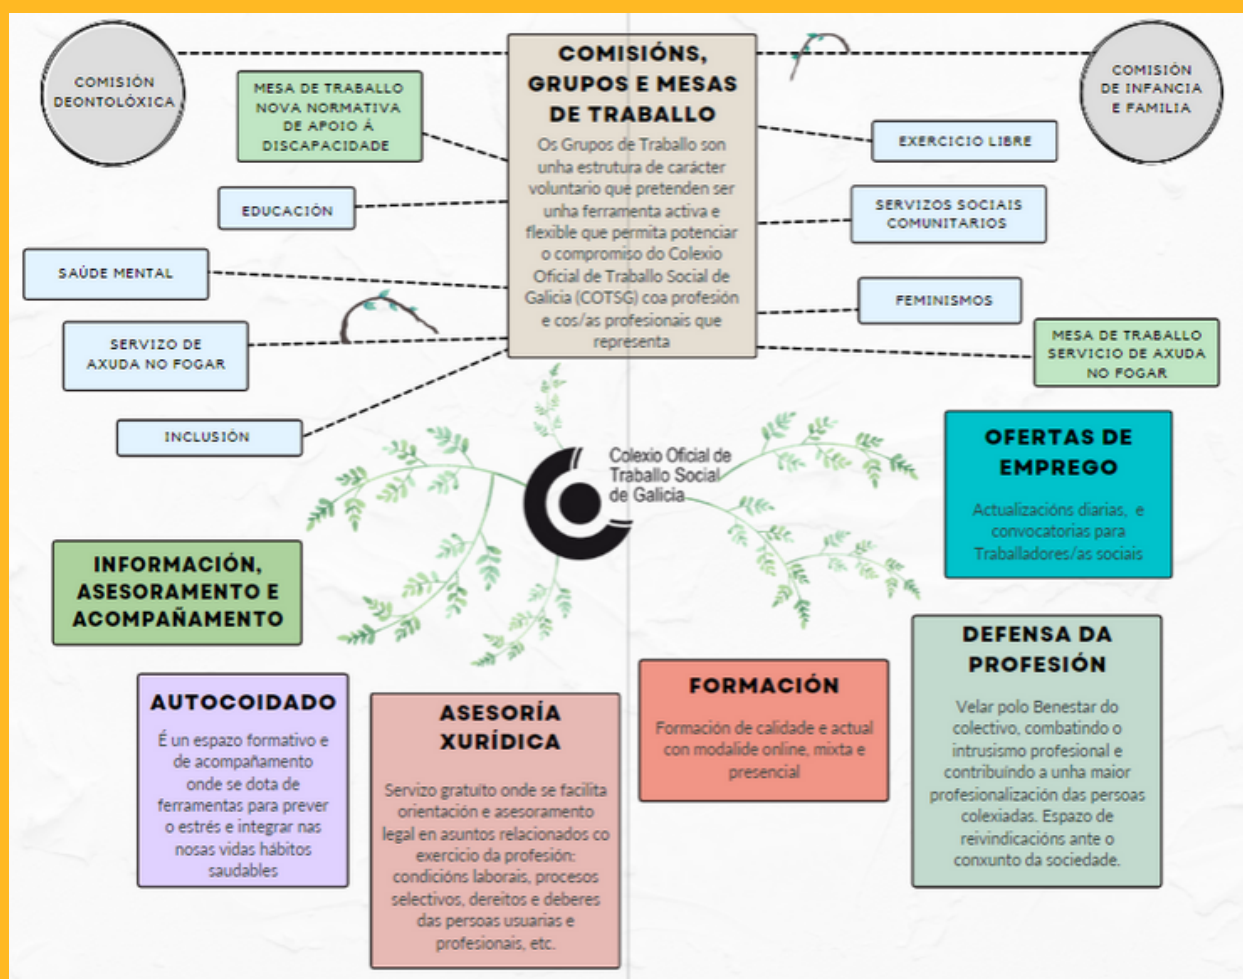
COMISIÓN DEONTOLÓXICA

COMISIÓNS, GRUPOS E MESAS DE TRABALLO

Os Grupos de Traballo son unha estrutura de carácter voluntario que pretenden ser unha ferramenta activa e flexible que permita potenciar o compromiso do Colexio Oficial de Traballo Social de Galicia (COTSG) coa profesión e cos/as profesionais que representa

COMISIÓN DE INFANCIA E FAMILIA

MESA DE TRABALLO NOVA NORMATIVA DE APOIO Á DISCAPACIDADE

EDUCACIÓN

SAÚDE MENTAL

SERVIZO DE AXUDA NO FOGAR

INCLUSIÓN

EXERCICIO LIBRE

SERVIZOS SOCIAIS COMUNITARIOS

FEMINISMOS

MESA DE TRABALLO SERVICIO DE AXUDA NO FOGAR

Colexio Oficial de Traballo Social de Galicia

OFERTAS DE EMPREGO

Actualizacións diarias, e convocatorias para Traballadores/as sociais

INFORMACIÓN, ASESORAMENTO E ACOMPAÑAMENTO

AUTOCOIDADO

É un espazo formativo e de acompañamento onde se dota de ferramentas para prever o estrés e integrar nas nosas vidas hábitos saudables

ASESORÍA XURÍDICA

Servizo gratuito onde se facilita orientación e asesoramento legal en asuntos relacionados co exercicio da profesión: condicións laborais, procesos selectivos, dereitos e deberes das persoas usuarias e profesionais, etc.

FORMACIÓN

Formación de calidade e actual con modalide online, mixta e presencial

DEFENSA DA PROFESIÓN

Velar polo Benestar do colectivo, combatindo o intrusismo profesional e contribuíndo a unha maior profesionalización das persoas colexiadas. Espazo de reivindicacións ante o conxunto da sociedade.